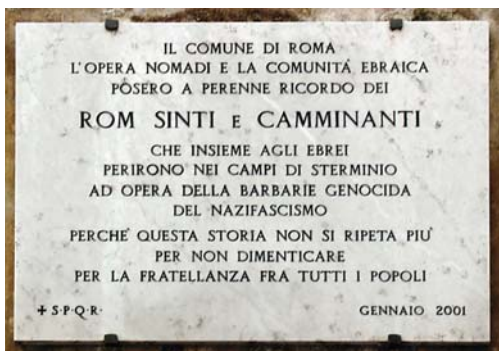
IL COMUNE DI ROMA
L'OPERA NOMADI E LA COMUNITÁ EBRAICA
POSERO A PERENNE RICORDO DEI

ROM SINTI E CAMMINANTI

CHE INSIEME AGLI EBREI
PERIRONO NEI CAMPI DI STERMINIO
AD OPERA DELLA BARBARIE GENOCIDA
DEL NAZIFASCISMO

PERCHE' QUESTA STORIA NON SI RIPETA PIU'
PER NON DIMENTICARE
PER LA FRATELLANZA FRA TUTTI I POPOLI

✠ S·P·Q·R·

GENNAIO 2001